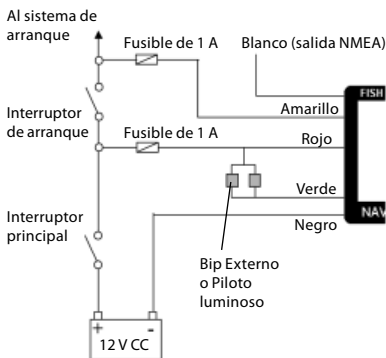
Al sistema de arranque

Fusible de 1 A

Blanco (salida NMEA)

FISH

Interruptor de arranque

Amarillo

Fusible de 1 A

Rojo

Verde

Interruptor principal

Negro

NAV

Bip Externo o Piloto luminoso

+

-

12 V CC